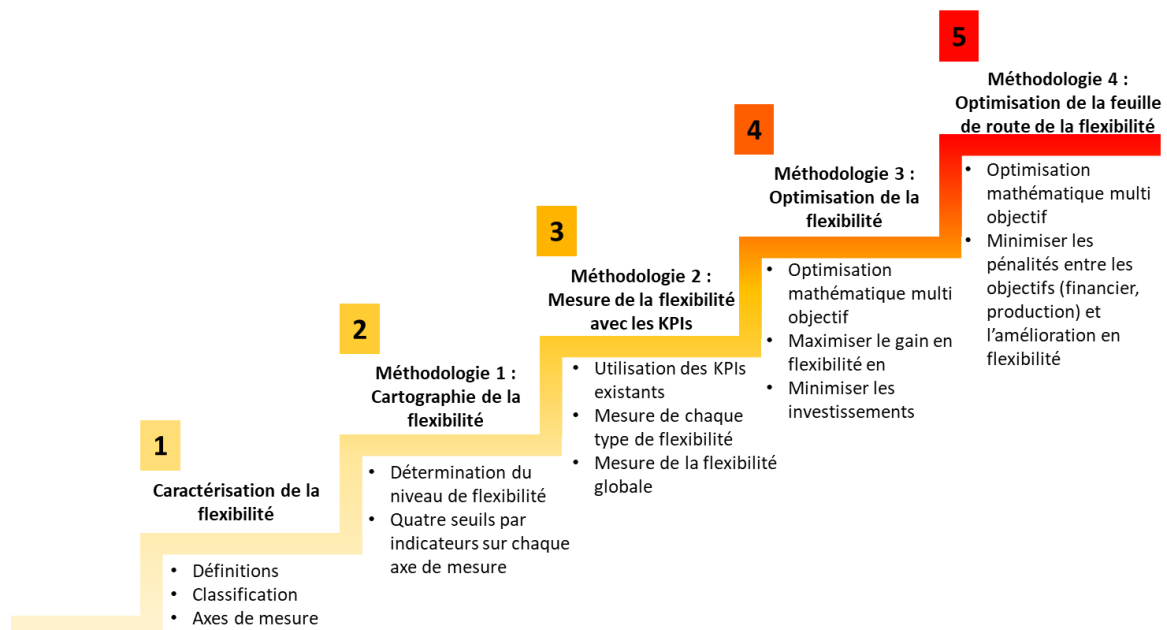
1

Caractérisation de la flexibilité

- Définitions
- Classification
- Axes de mesure

2

Méthodologie 1 : Cartographie de la flexibilité

- Détermination du niveau de flexibilité
- Quatre seuils par indicateurs sur chaque axe de mesure

3

Méthodologie 2 : Mesure de la flexibilité avec les KPIs

- Utilisation des KPIs existants
- Mesure de chaque type de flexibilité
- Mesure de la flexibilité globale

4

Méthodologie 3 : Optimisation de la flexibilité

- Optimisation mathématique multi objectif
- Maximiser le gain en flexibilité en
- Minimiser les investissements

5

Méthodologie 4 : Optimisation de la feuille de route de la flexibilité

- Optimisation mathématique multi objectif
- Minimiser les pénalités entre les objectifs (financier, production) et l'amélioration en flexibilité